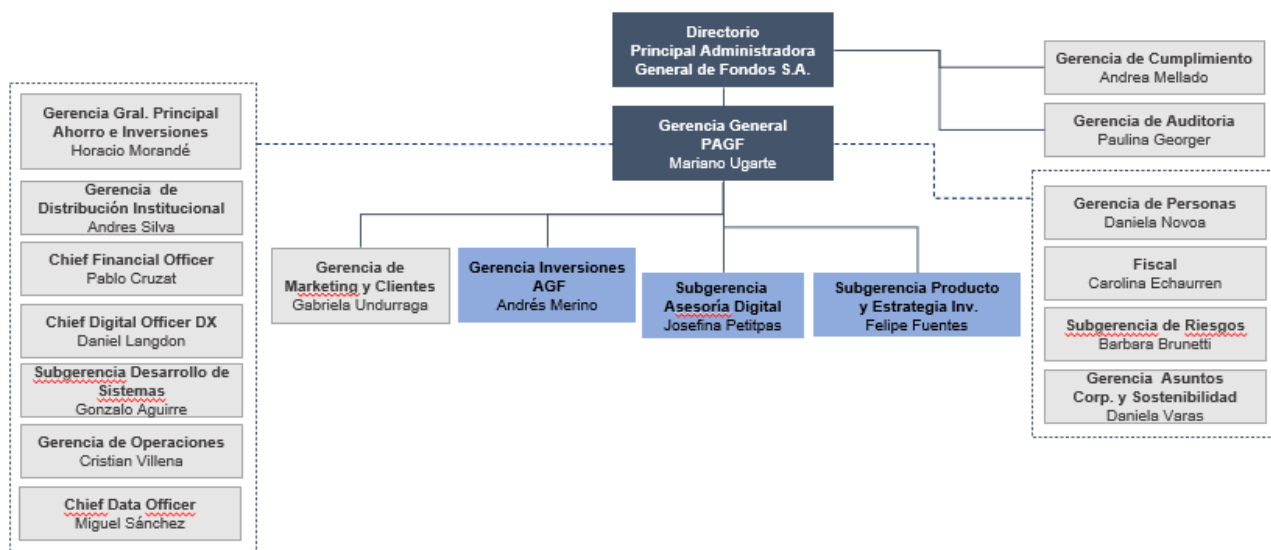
Directorio
Principal Administradora
General de Fondos S.A.

Gerencia de Cumplimiento
Andrea Mellado

Gerencia de Auditoria
Paulina Georger

Gerencia General
PAGF
Mariano Ugarte

Gerencia Gral. Principal Ahorro e Inversiones
Horacio Morandé

Gerencia de Distribución Institucional
Andres Silva

Chief Financial Officer
Pablo Cruzat

Chief Digital Officer DX
Daniel Langdon

Subgerencia Desarrollo de Sistemas
Gonzalo Aguirre

Gerencia de Operaciones
Cristian Villena

Chief Data Officer
Miguel Sánchez

Gerencia de Marketing y Clientes
Gabriela Undurraga

Gerencia Inversiones AGF
Andrés Merino

Subgerencia Asesoría Digital
Josefina Petitpas

Subgerencia Producto y Estrategia Inv.
Felipe Fuentes

Gerencia de Personas
Daniela Novoa

Fiscal
Carolina Echaurren

Subgerencia de Riesgos
Barbara Brunetti

Gerencia Asuntos Corp. y Sostenibilidad
Daniela Varas